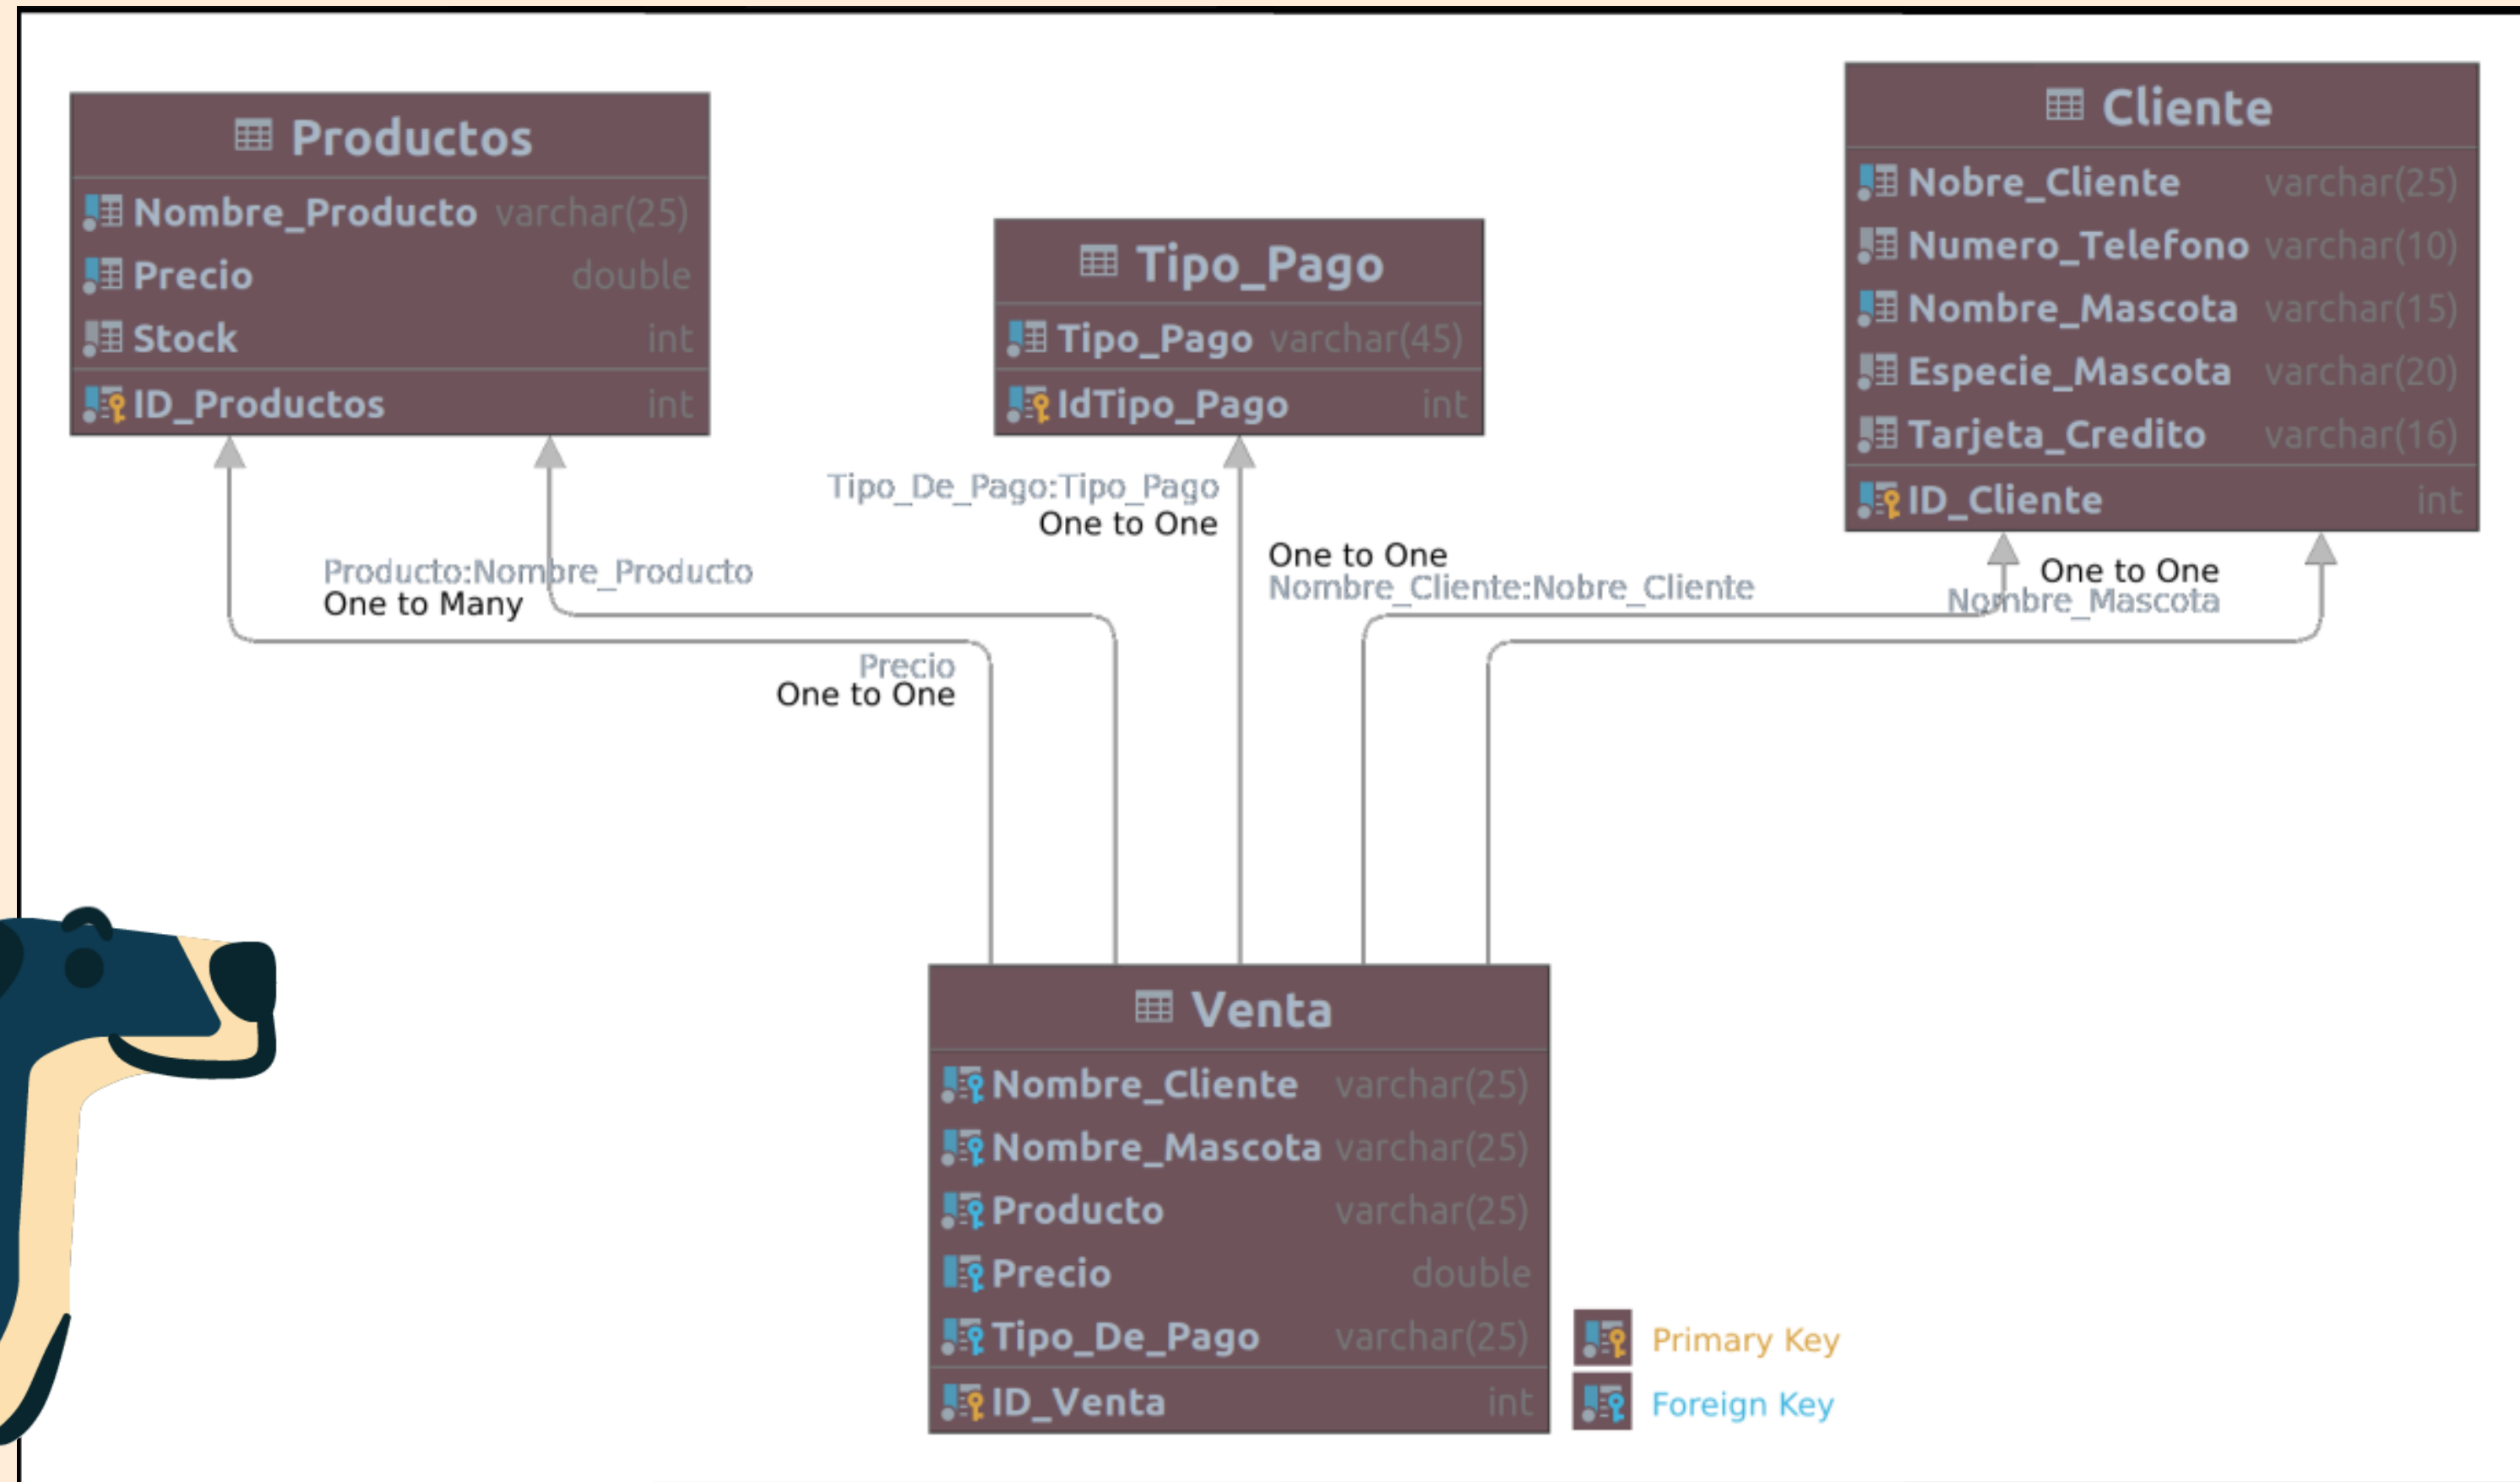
Productos

| Nombre_Producto | varchar(25) |
|---|---|
| Precio | double |
| Stock | int |
| ID_Productos | int |

Tipo_Pago

| Tipo_Pago | varchar(45) |
|---|---|
| IdTipo_Pago | int |

Cliente

| Nobre_Cliente | varchar(25) |
|---|---|
| Numero_Telefono | varchar(10) |
| Nombre_Mascota | varchar(15) |
| Especie_Mascota | varchar(20) |
| Tarjeta_Credito | varchar(16) |
| ID_Cliente | int |

Tipo_De_Pago:Tipo_Pago
One to One

Producto:Nombre_Producto
One to Many

One to One
Nombre_Cliente:Nobre_Cliente

One to One
Nombre_Mascota

Precio
One to One

Venta

| Nombre_Cliente | varchar(25) |
|---|---|
| Nombre_Mascota | varchar(25) |
| Producto | varchar(25) |
| Precio | double |
| Tipo_De_Pago | varchar(25) |
| ID_Venta | int |

Primary Key
Foreign Key